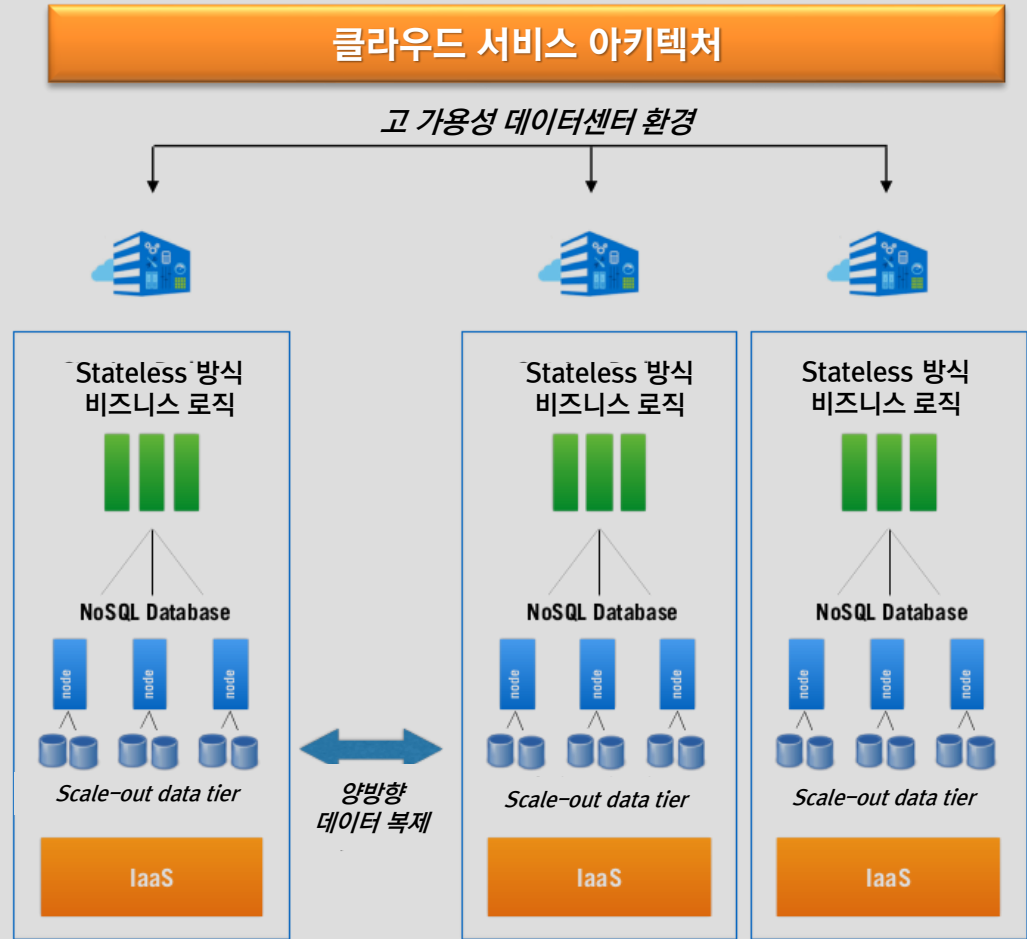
클라우드 서비스 아키텍처

고 가용성 데이터센터 환경

Stateless 방식
비즈니스 로직

NoSQL Database

node node node

Scale-out data tier

IaaS

양방향
데이터 복제

Stateless 방식
비즈니스 로직

NoSQL Database

node node node

Scale-out data tier

IaaS

Stateless 방식
비즈니스 로직

NoSQL Database

node node node

Scale-out data tier

IaaS